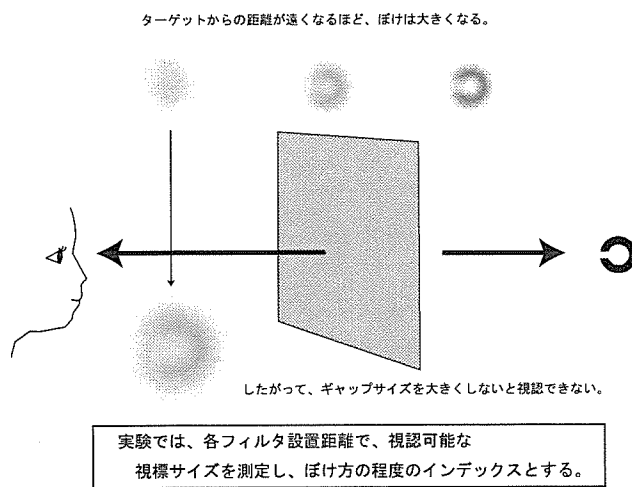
ターゲットからの距離が遠くなるほど、ぼけは大きくなる。

したがって、ギャップサイズを大きくしないと視認できない。

実験では、各フィルタ設置距離で、視認可能な視標サイズを測定し、ぼけ方の程度のインデックスとする。